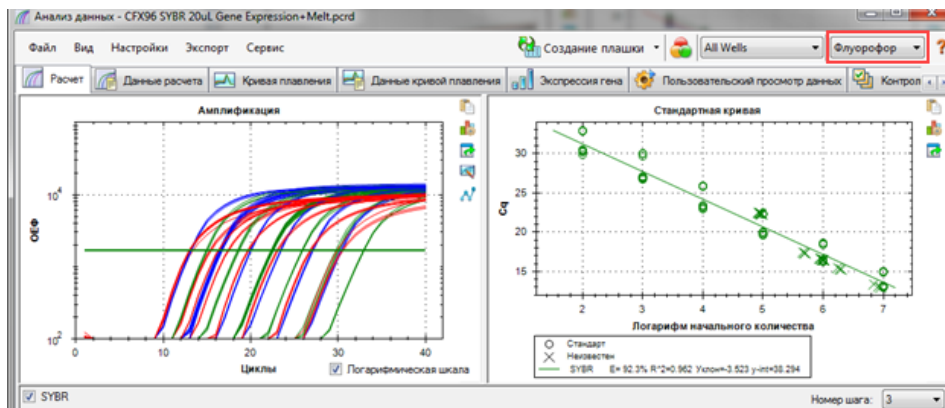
Анализ данных - CFX96 SYBR 20uL Gene Expression+Melt.pcrd

Файл Вид Настройки Экспорт Сервис

Создание плашки

All Wells

Флуорофор

Расчет

Данные расчета

Кривая плавления

Данные кривой плавления

Экспрессия гена

Пользовательский просмотр данных

Контрол

Амплификация

ОЕФ

$10^4$

$10^2$

0 10 20 30 40

Циклы

Логарифмическая шкала

Стандартная кривая

Cq

30

25

20

15

2 3 4 5 6 7

Логарифм начального количества

Стандарт

Неизвестен

SYBR E= 92.3% R^2=0.962 Уклон=-3.523 y-int=38.294

SYBR

Номер шага: 3